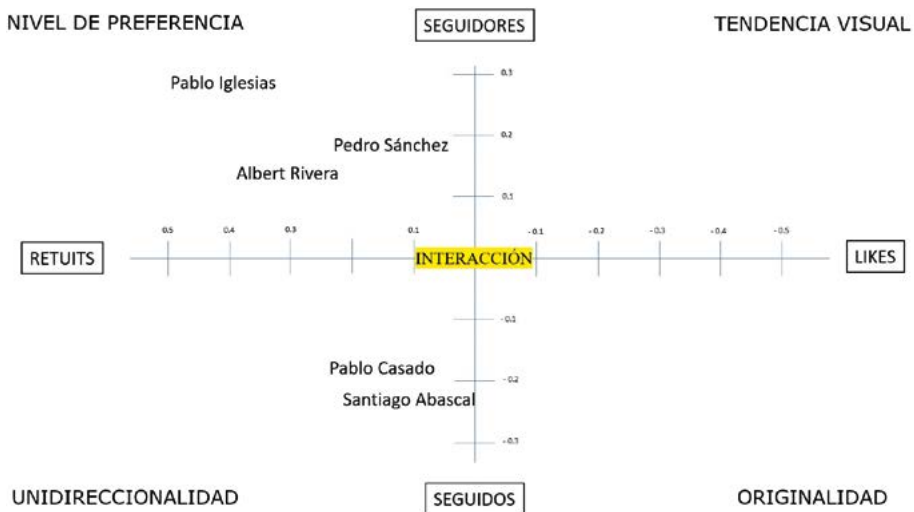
NIVEL DE PREFERENCIA

SEGUIDORES

TENDENCIA VISUAL

0.3

Pablo Iglesias

0.2

Pedro Sánchez

Albert Rivera

0.1

0.5 0.4 0.3 0.1 -0.1 -0.2 -0.3 -0.4 -0.5

RETUITS

INTERACCIÓN

LIKES

-0.1

Pablo Casado

-0.2

Santiago Abascal

-0.3

UNIDIRECCIONALIDAD

SEGUIDOS

ORIGINALIDAD